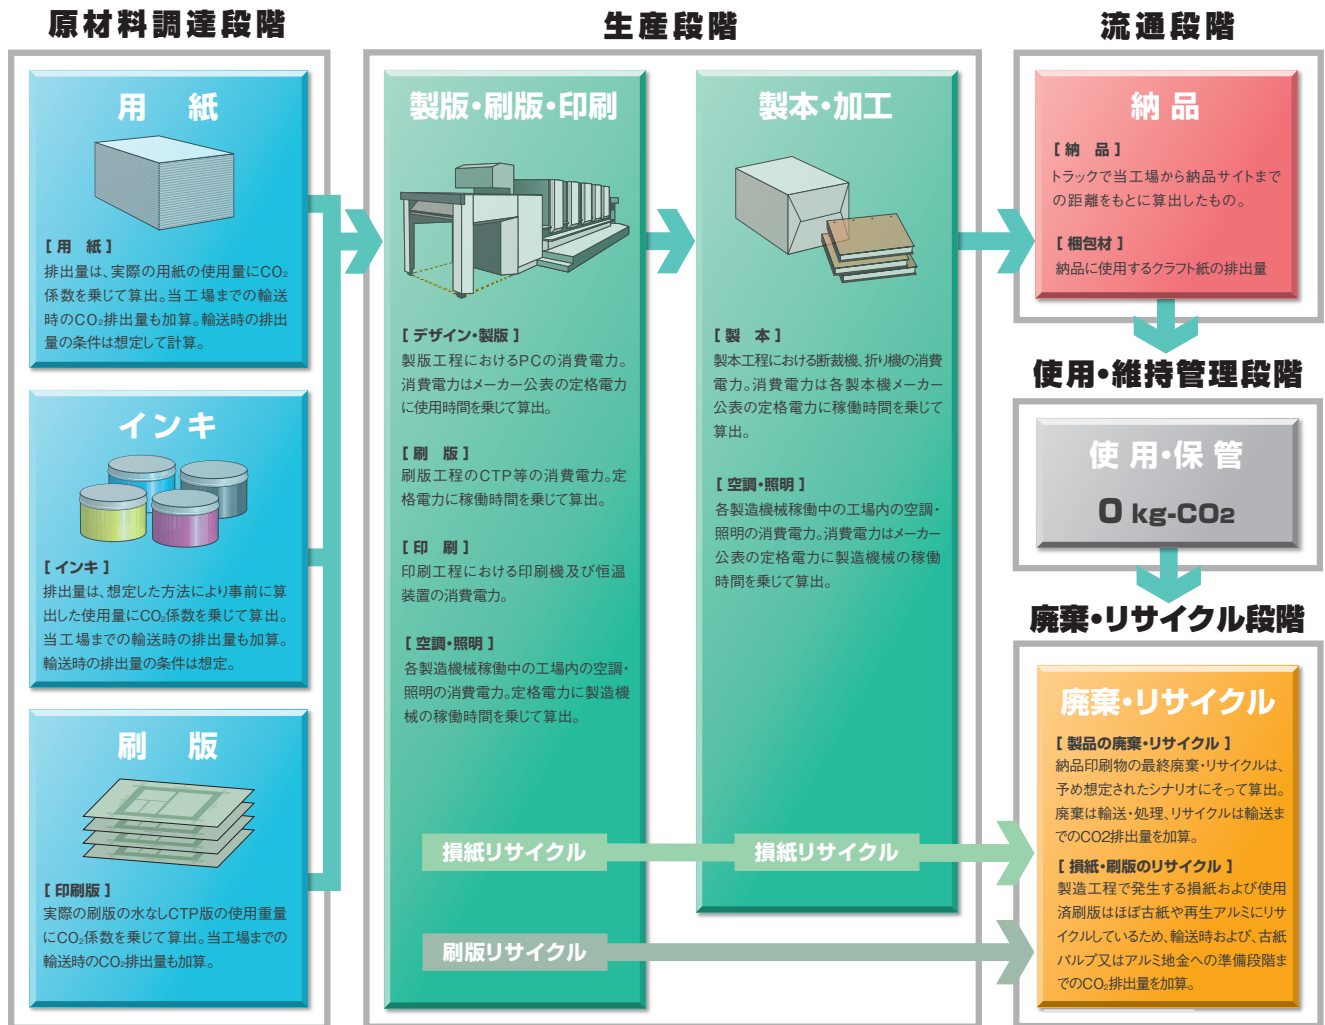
原材料調達段階

用　紙

［用　紙］
排出量は、実際の用紙の使用量に$CO_2$係数を乗じて算出。当工場までの輸送時の$CO_2$排出量も加算。輸送時の排出量の条件は想定して計算。

インキ

［インキ］
排出量は、想定した方法により事前に算出した使用量に$CO_2$係数を乗じて算出。当工場までの輸送時の排出量も加算。輸送時の排出量の条件は想定。

刷　版

［印刷版］
実際の刷版の水なしCTP版の使用重量に$CO_2$係数を乗じて算出。当工場までの輸送時の$CO_2$排出量も加算。

生産段階

製版・刷版・印刷

［デザイン・製版］
製版工程におけるPCの消費電力。消費電力はメーカー公表の定格電力に使用時間を乗じて算出。

［刷　版］
刷版工程のCTP等の消費電力。定格電力に稼働時間を乗じて算出。

［印　刷］
印刷工程における印刷機及び恒温装置の消費電力。

［空調・照明］
各製造機械稼働中の工場内の空調・照明の消費電力。定格電力に製造機械の稼働時間を乗じて算出。

損紙リサイクル

刷版リサイクル

製本・加工

［製　本］
製本工程における断裁機、折り機の消費電力。消費電力は各製本機メーカー公表の定格電力に稼働時間を乗じて算出。

［空調・照明］
各製造機械稼働中の工場内の空調・照明の消費電力。消費電力はメーカー公表の定格電力に製造機械の稼働時間を乗じて算出。

損紙リサイクル

流通段階

納 品

［納　品］
トラックで当工場から納品サイトまでの距離をもとに算出したもの。

［梱包材］
納品に使用するクラフト紙の排出量

使用・維持管理段階

使 用・保 管

0 kg-$CO_2$

廃棄・リサイクル段階

廃棄・リサイクル

［製品の廃棄・リサイクル］
納品印刷物の最終廃棄・リサイクルは、予め想定されたシナリオにそって算出。廃棄は輸送・処理、リサイクルは輸送までのCO2排出量を加算。

［損紙・刷版のリサイクル］
製造工程で発生する損紙および使用済刷版はほぼ古紙や再生アルミにリサイクルしているため、輸送時および、古紙パルプ又はアルミ地金への準備段階までの$CO_2$排出量を加算。